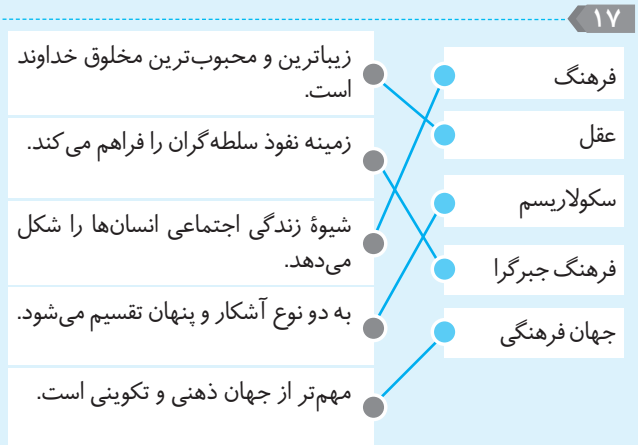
۱۷

زیباترین و محبوب‌ترین مخلوق خداوند است.

زمینه نفوذ سلطه‌گران را فراهم می‌کند.

شیوهٔ زندگی اجتماعی انسان‌ها را شکل می‌دهد.

به دو نوع آشکار و پنهان تقسیم می‌شود.

مهم‌تر از جهان ذهنی و تکوینی است.

فرهنگ

عقل

سکولاریسم

فرهنگ جبرگرا

جهان فرهنگی